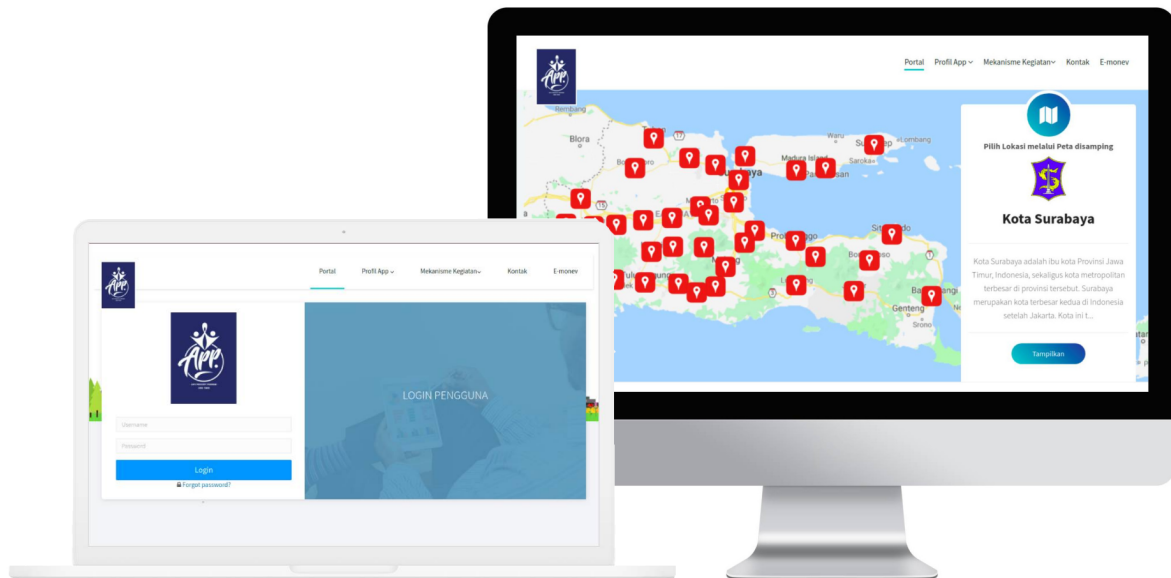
App

Portal Profil App Mekanisme Kegiatan Kontak E-monev

Rembang
Blora
Bo
Madura Island
Sampang
Sumenep
Saroka
aya
Pro
Situbondo
Tulungagung
Bo
Genteng
Srono

Pilih Lokasi melalui Peta disamping

Kota Surabaya

Kota Surabaya adalah ibu kota Provinsi Jawa Timur, Indonesia, sekaligus kota metropolitan terbesar di provinsi tersebut. Surabaya merupakan kota terbesar kedua di Indonesia setelah Jakarta. Kota ini t...

Tampilkan

App

Portal Profil App Mekanisme Kegiatan Kontak E-monev

App

Username
Password
Login
Forgot password?

LOGIN PENGGUNA